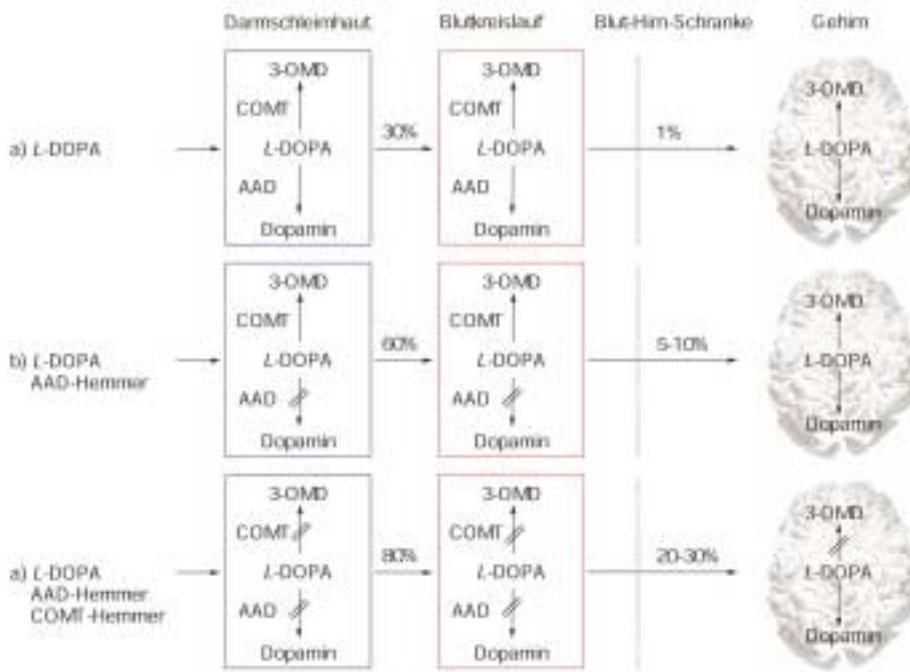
Darmschleimhaut

Blutkreislauf

Blut-Hirn-Schranke

Gehirn

a) L-DOPA

3-OMD
COMT
L-DOPA
AAD
Dopamin

30%

3-OMD
COMT
L-DOPA
AAD
Dopamin

1%

3-OMD
L-DOPA
Dopamin

b) L-DOPA
AAD-Hemmer

3-OMD
COMT
L-DOPA
AAD
Dopamin

60%

3-OMD
COMT
L-DOPA
AAD
Dopamin

5-10%

3-OMD
L-DOPA
Dopamin

a) L-DOPA
AAD-Hemmer
COMT-Hemmer

3-OMD
COMT
L-DOPA
AAD
Dopamin

80%

3-OMD
COMT
L-DOPA
AAD
Dopamin

20-30%

3-OMD
L-DOPA
Dopamin